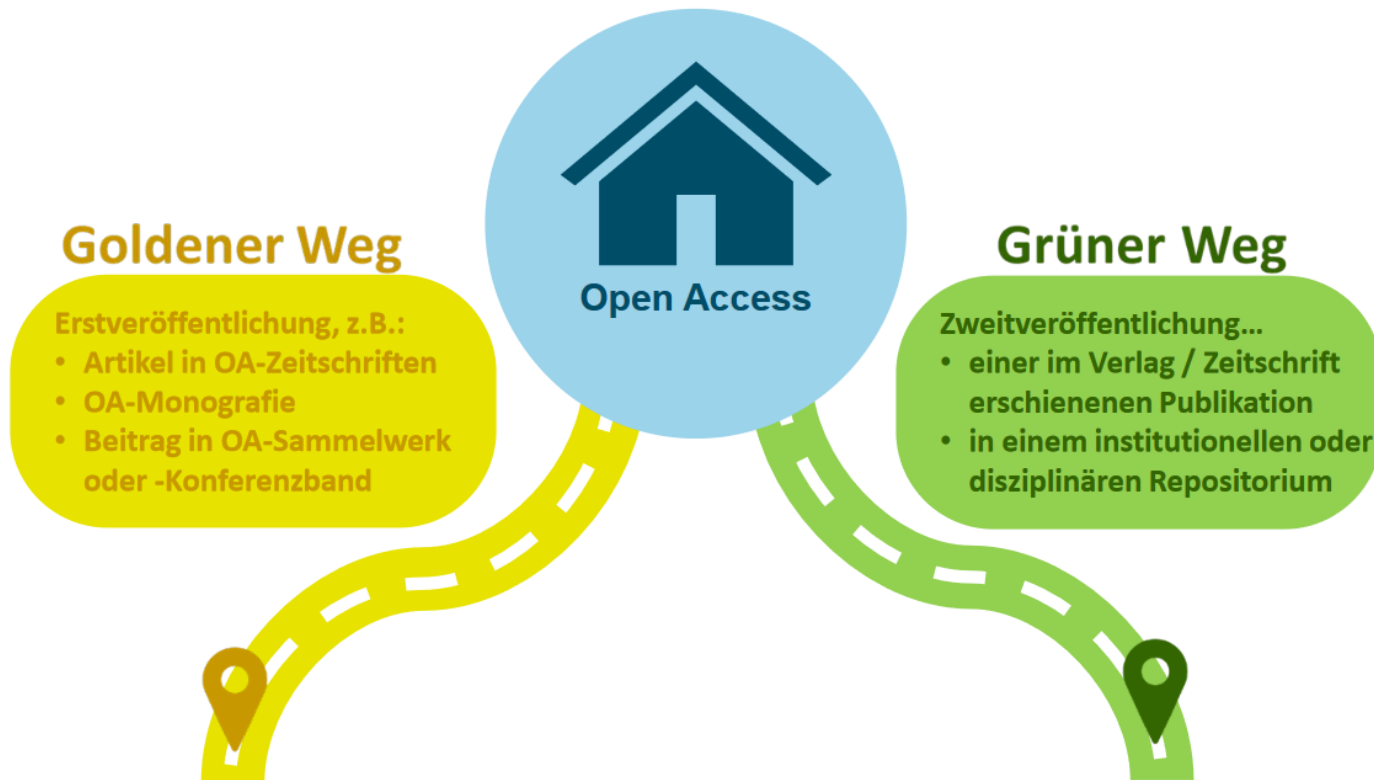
Open Access

Goldener Weg

Erstveröffentlichung, z.B.:
- Artikel in OA-Zeitschriften
- OA-Monografie
- Beitrag in OA-Sammelwerk oder -Konferenzband

Grüner Weg

Zweitveröffentlichung…
- einer im Verlag / Zeitschrift erschienenen Publikation
- in einem institutionellen oder disziplinären Repositorium